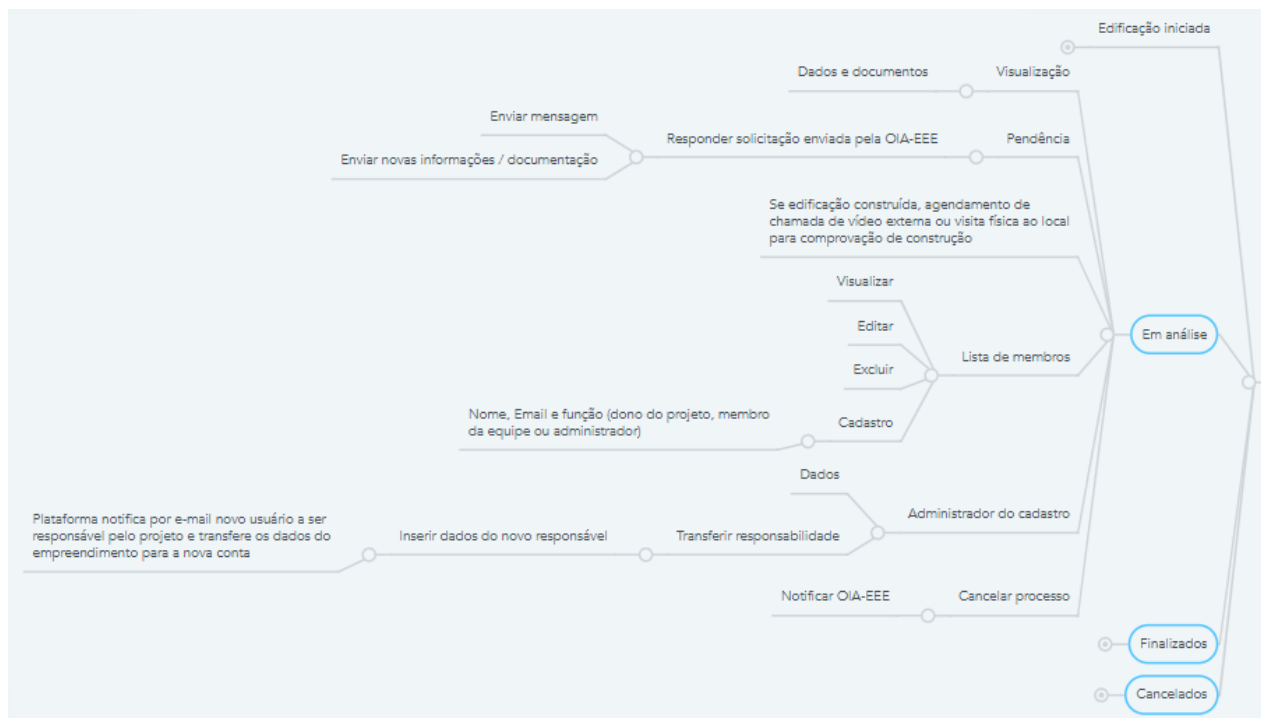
Edificação iniciada

Dados e documentos

Visualização

Enviar mensagem

Responder solicitação enviada pela OIA-EEE

Pendência

Enviar novas informações / documentação

Se edificação construída, agendamento de chamada de vídeo externa ou visita física ao local para comprovação de construção

Visualizar

Editar

Em análise

Lista de membros

Excluir

Nome, Email e função (dono do projeto, membro da equipe ou administrador)

Cadastro

Dados

Administrador do cadastro

Plataforma notifica por e-mail novo usuário a ser responsável pelo projeto e transfere os dados do empreendimento para a nova conta

Inserir dados do novo responsável

Transferir responsabilidade

Notificar OIA-EEE

Cancelar processo

Finalizados

Cancelados